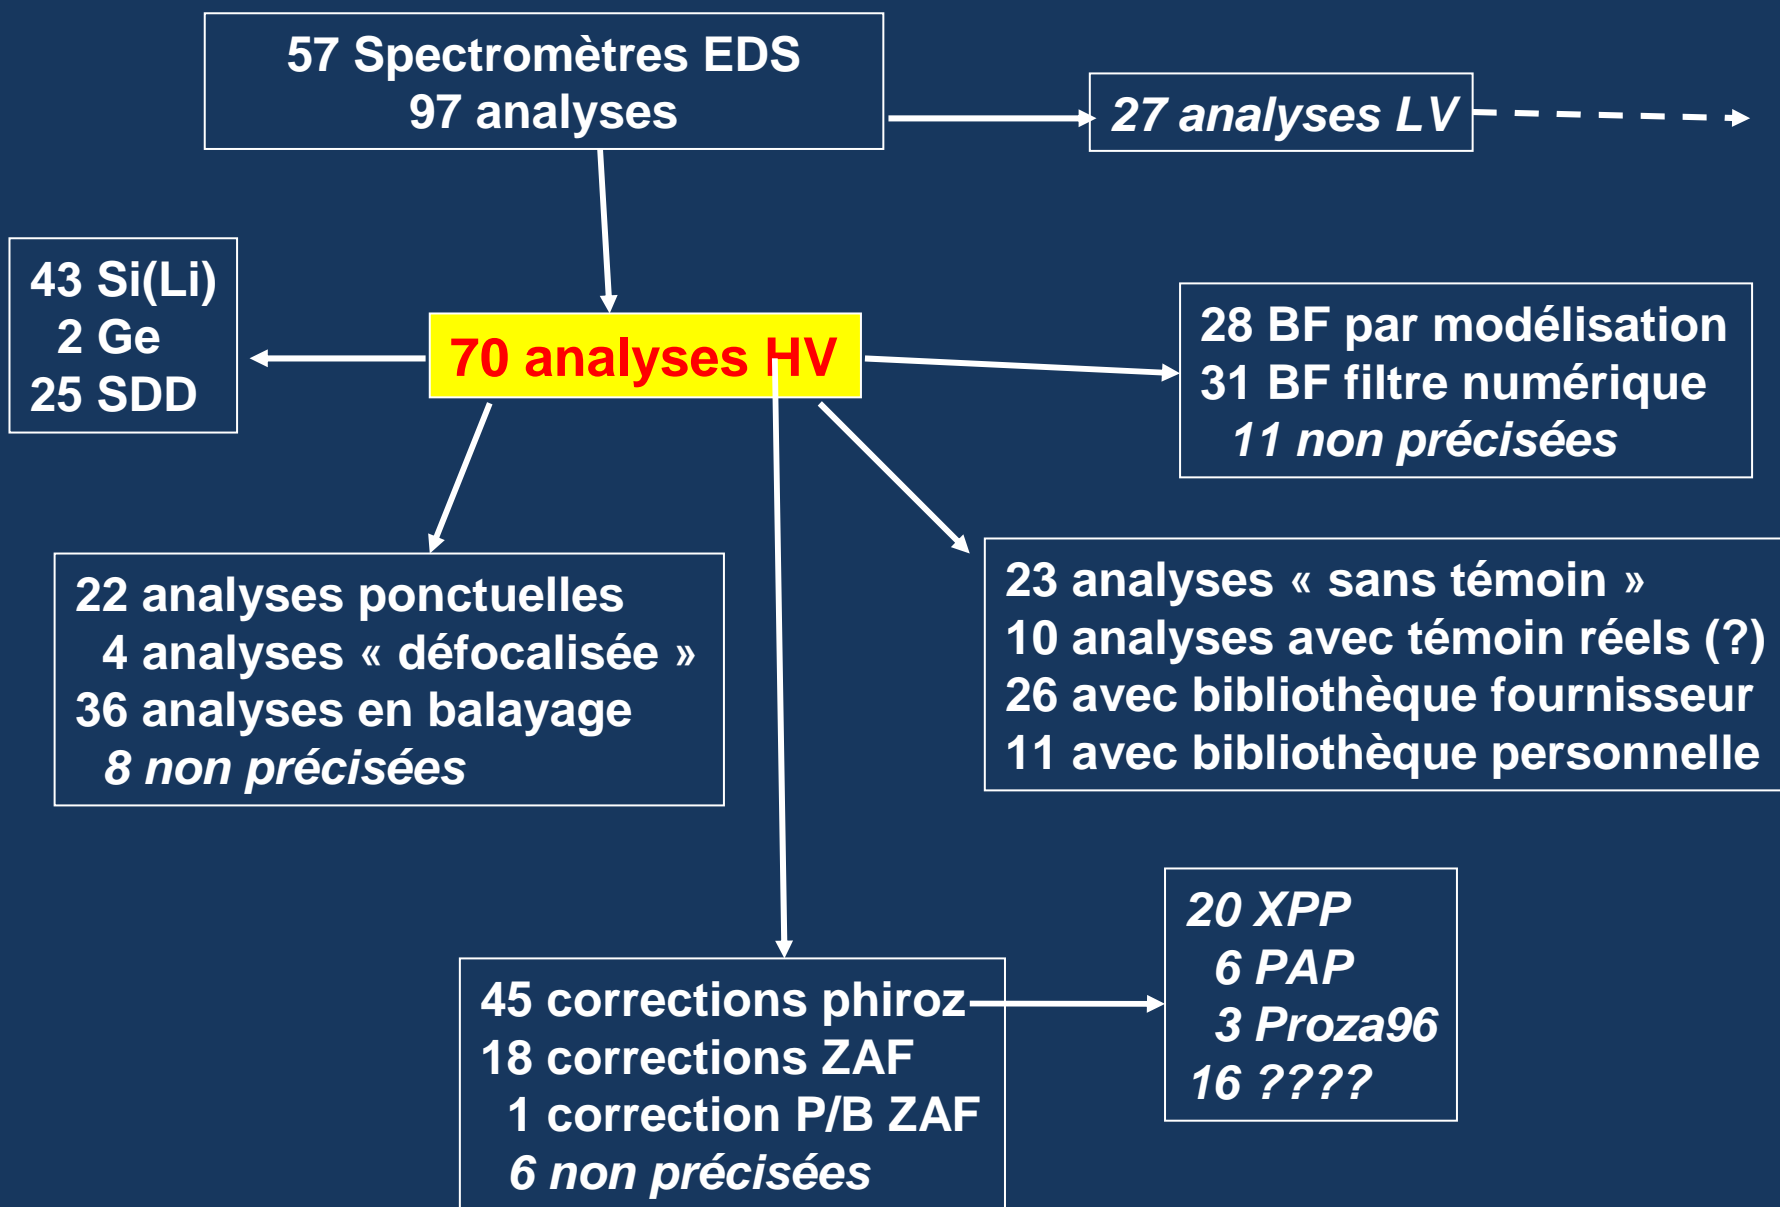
57 Spectromètres EDS
97 analyses

27 analyses LV

43 Si(Li)
2 Ge
25 SDD

70 analyses HV

28 BF par modélisation
31 BF filtre numérique
11 non précisées

22 analyses ponctuelles
4 analyses « défocalisée »
36 analyses en balayage
8 non précisées

23 analyses « sans témoin »
10 analyses avec témoin réels (?)
26 avec bibliothèque fournisseur
11 avec bibliothèque personnelle

20 XPP
6 PAP
3 Proza96
16 ????

45 corrections phiroz
18 corrections ZAF
1 correction P/B ZAF
6 non précisées